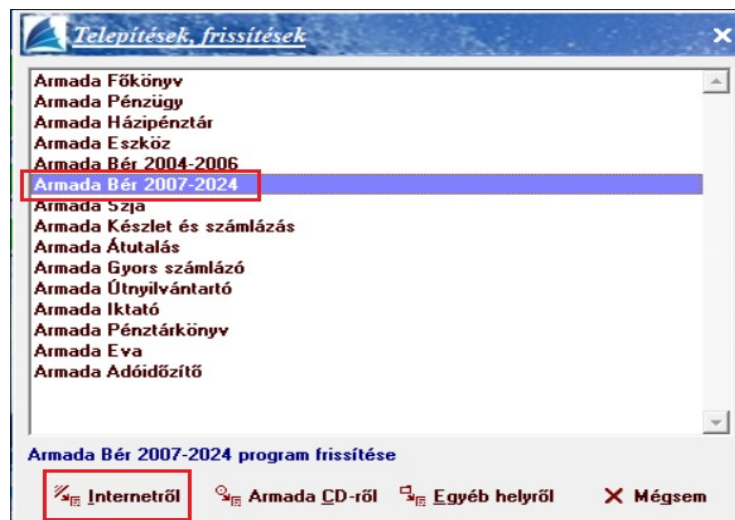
Telepítések, frissítések

Armada Főkönyv
Armada Pénzügy
Armada Házipénztár
Armada Eszköz
Armada Bér 2004-2006
Armada Bér 2007-2024
Armada Szja
Armada Készlet és számlázás
Armada Átutalás
Armada Gyors számlázó
Armada Útnyilvántartó
Armada Iktató
Armada Pénztárkönyv
Armada Eva
Armada Adóidőzítő

Armada Bér 2007-2024 program frissítése

Internetről
Armada CD-ről
Egyéb helyről
Mégsem